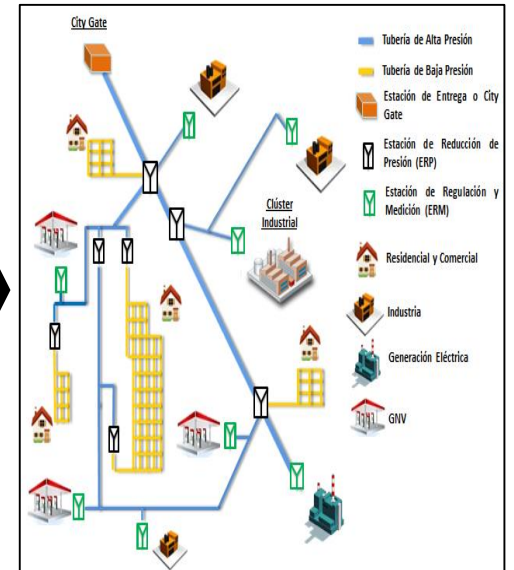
City Gate

Clúster Industrial

Tubería de Alta Presión

Tubería de Baja Presión

Estación de Entrega o City Gate

Estación de Reducción de Presión (ERP)

Estación de Regulación y Medición (ERM)

Residencial y Comercial

Industria

Generación Eléctrica

GNV